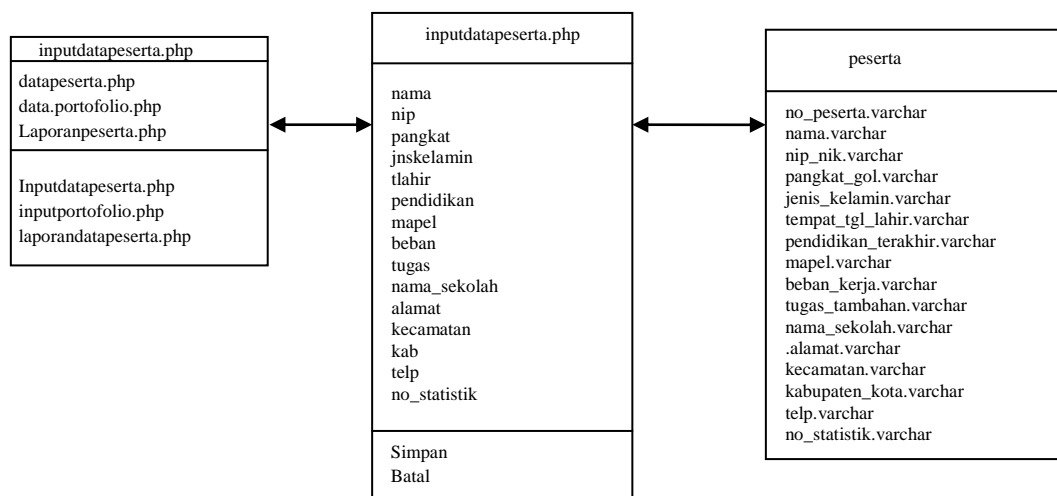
inputdatapeserta.php

datapeserta.php
data.portofolio.php
Laporanpeserta.php

Inputdatapeserta.php
inputportofolio.php
laporandatapeserta.php

inputdatapeserta.php

nama
nip
pangkat
jnskelamin
tlahir
pendidikan
mapel
beban
tugas
nama_sekolah
alamat
kecamatan
kab
telp
no_statistik

Simpan
Batal

peserta

no_peserta.varchar
nama.varchar
nip_nik.varchar
pangkat_gol.varchar
jenis_kelamin.varchar
tempat_tgl_lahir.varchar
pendidikan_terakhir.varchar
mapel.varchar
beban_kerja.varchar
tugas_tambahan.varchar
nama_sekolah.varchar
.alamat.varchar
kecamatan.varchar
kabupaten_kota.varchar
telp.varchar
no_statistik.varchar